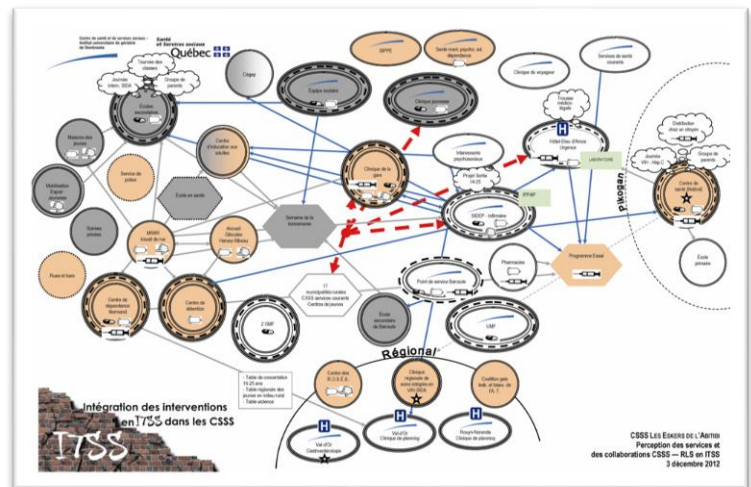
Centre de santé et de services sociaux – Institut universitaire de gériatrie de Sherbrooke

Santé et Services sociaux Québec

SIPPE

Santé ment. psycho. ad. dépendance

Clinique du voyageur

Services de santé courants

Clinique jeunesse

Équipe scolaire

Tournée des classes

Journée blanc. DEA

Groupe de parents

École secondaire

Maisons des jeunes

Service de police

Centre d'éducation aux adultes

Clinique de la gare

Intervenante psychosociale

Projet Sortie 14-25

Hôtel-Dieu d'Amos Urgence

Laboratoire

Trousse médico-légale

IPSNP

SIDEP - Infirmière

Pikogan

Journée VIH - Hep C

Distribution droit au citoyen

Groupe de parents

Centre de santé (Kitcisakik)

École primaire

Multiforme Espace jeunesse

Écoles privées

École en santé

Semaine de la toxicomanie

MAKO Travail de rue

Accueil Sécurité Haven Mbatez

Programme Éveil

Pharmacies

Rose et bais

Centre de dépendance (Normand)

Centre de détention

17 municipalités rurales CSSS services courants Centres de jeunes

Point de service Barraute

École secondaire de Barraute

2 GMF

VMF

Régional

Table de concertation 14-25 ans
· Table régionale des jeunes en milieu rural
· Table violence

Centre des R.O.S.É.A.

Clinique régionale de soins intégrés en VIH (SIDA)

Coalition gaie, lesb. et bisex. de l'A.T.

Val-d'Or Gastroentérologie

Val-d'Or Clinique de planning

Rouyn-Noranda Clinique de planning

Intégration des interventions en ITSS dans les CSSS

ITSS

CSSS Les Eskers de l'Abitibi
Perception des services et des collaborations CSSS — RLS en ITSS
3 décembre 2012